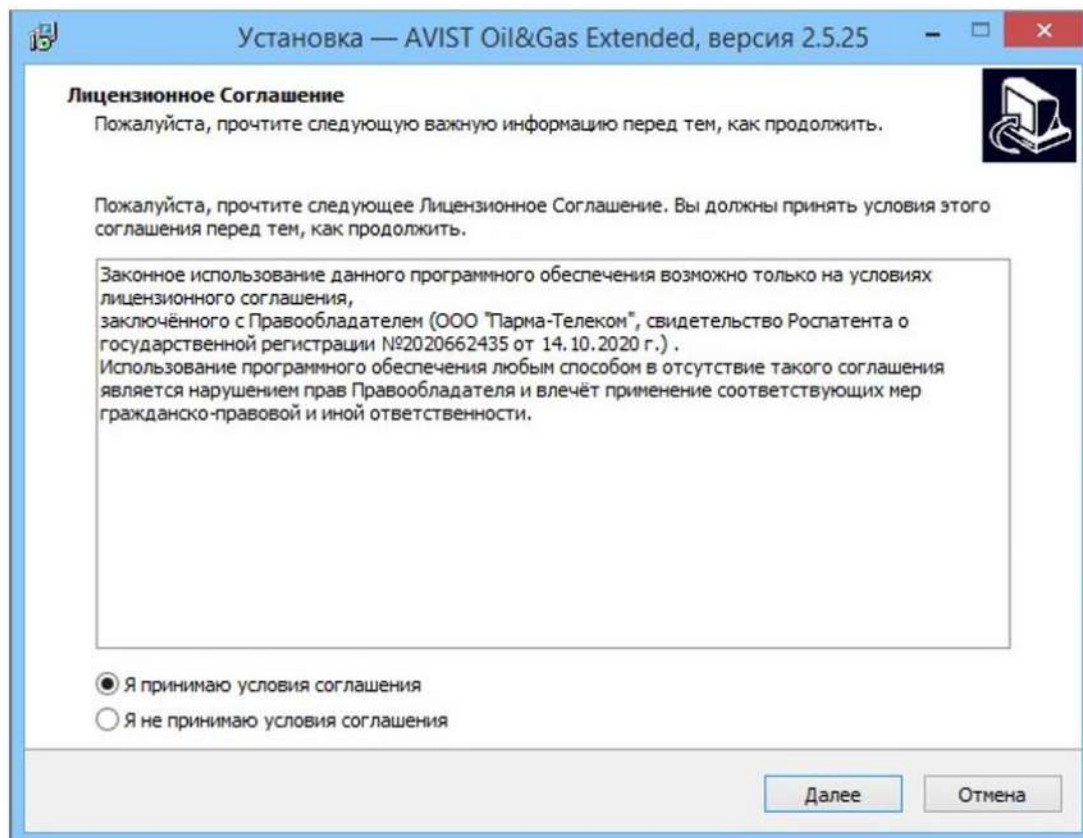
Установка — AVIST Oil&Gas Extended, версия 2.5.25

Лицензионное Соглашение
Пожалуйста, прочтите следующую важную информацию перед тем, как продолжить.

Пожалуйста, прочтите следующее Лицензионное Соглашение. Вы должны принять условия этого соглашения перед тем, как продолжить.

Законное использование данного программного обеспечения возможно только на условиях лицензионного соглашения,
заключённого с Правообладателем (ООО "Парма-Телеком", свидетельство Роспатента о государственной регистрации №2020662435 от 14.10.2020 г.) .
Использование программного обеспечения любым способом в отсутствие такого соглашения является нарушением прав Правообладателя и влечёт применение соответствующих мер гражданско-правовой и иной ответственности.

Я принимаю условия соглашения
Я не принимаю условия соглашения

Далее
Отмена